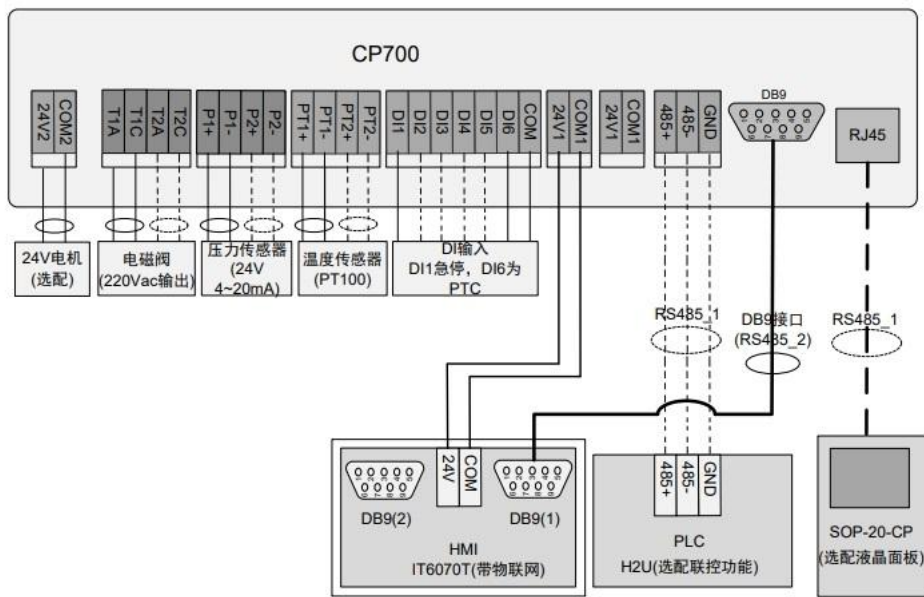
CP700

24V2
COM2
T1A
T1C
T2A
T2C
P1+
P1-
P2+
P2-
PT1+
PT1-
PT2+
PT2-
DI1
DI2
DI3
DI4
DI5
DI6
COM
24V1
COM1
24V1
COM1
485+
485-
GND
DB9
RJ45

24V电机
(选配)

电磁阀
(220Vac输出)

压力传感器
(24V
4~20mA)

温度传感器
(PT100)

DI输入
DI1急停，DI6为
PTC

RS485_1

DB9接口
(RS485_2)

RS485_1

DB9(2)
24V
COM
DB9(1)
HMI
IT6070T(带物联网)

485+
485-
GND
PLC
H2U(选配联控功能)

SOP-20-CP
(选配液晶面板)